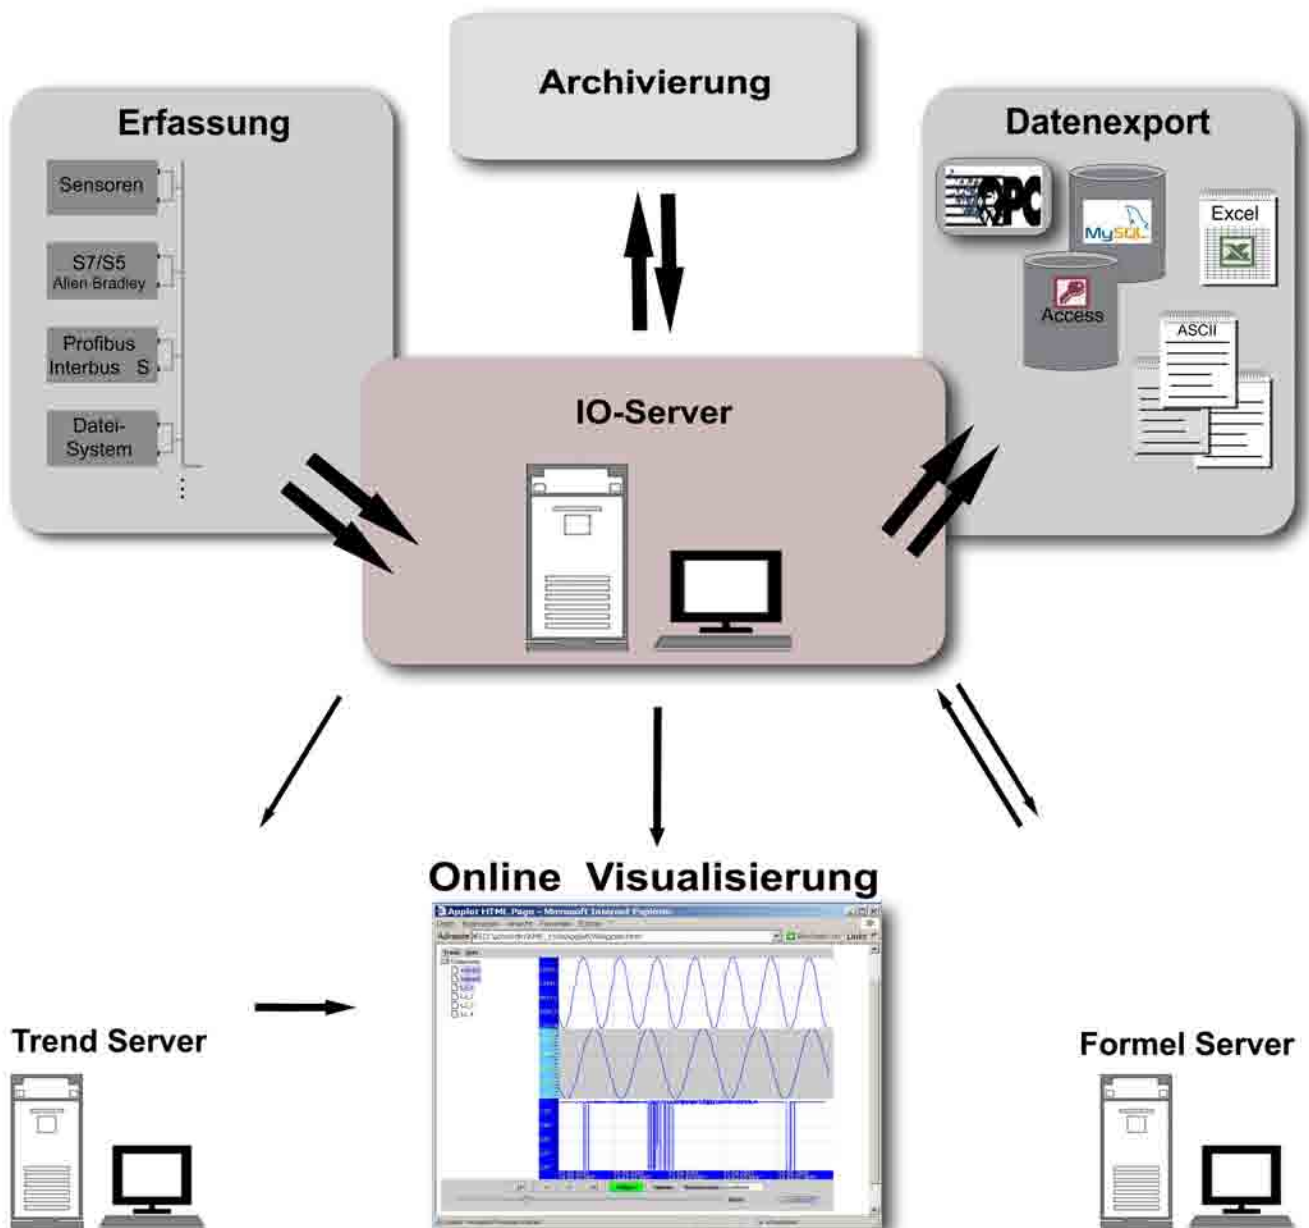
Archivierung

Erfassung

Sensoren

S7/S5
Allen Bradley

Profibus
Interbus S

Datei-
System

Datenexport

OPC

MySQL

Excel

Access

ASCII

IO-Server

Online Visualisierung

Applet HTML Page - Microsoft Internet Explorer

Trend Server

Formel Server